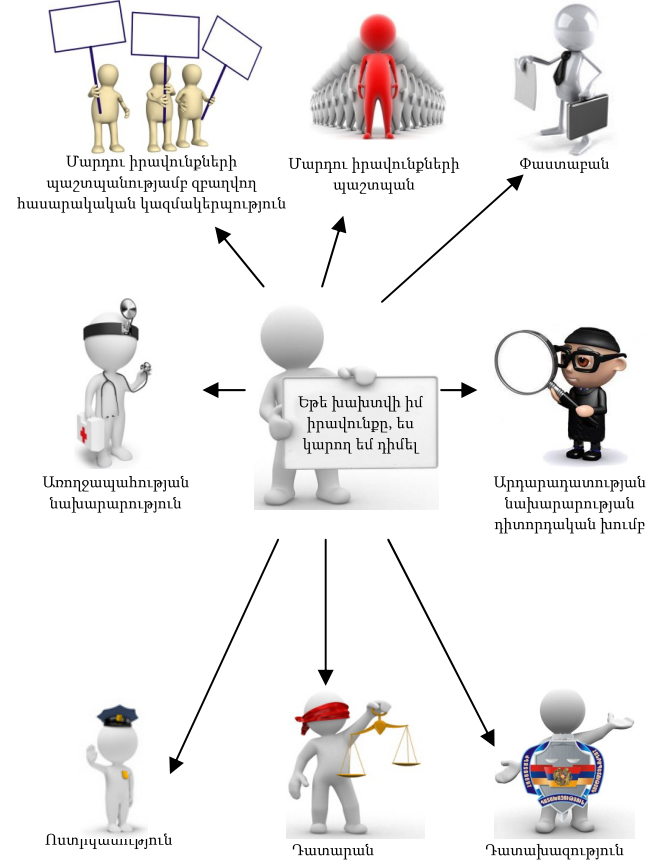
Մարդու իրավունքների պաշտպանությամբ զբաղվող հասարակական կազմակերպություն

Մարդու իրավունքների պաշտպան

Փաստաբան

Եթե խախտվի իմ իրավունքը, ես կարող եմ դիմել

Առողջապահության նախարարություն

Արդարադատության նախարարության դիտորդական խումբ

Ոստիկանություն

Դատարան

Դատախազություն